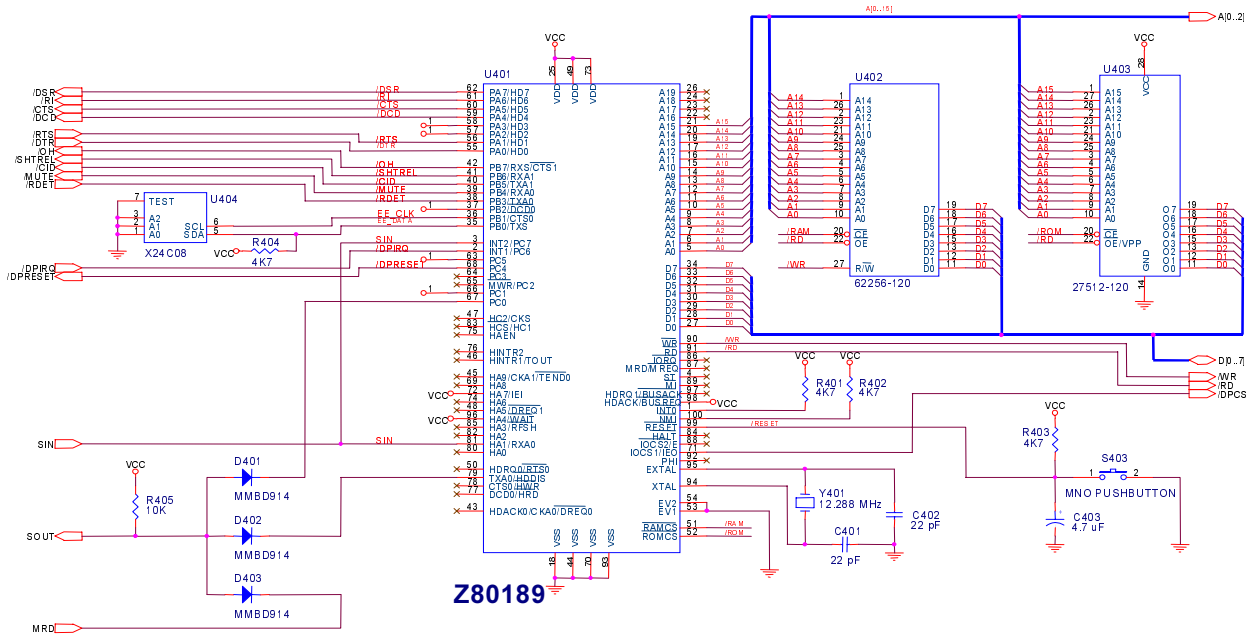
A[0..15]
A[0..2]
VCC
U401
25 49 73
VDD VDD VDD
/DSR
/RI
/CTS
/DCD
/RTS
/DTR
/OH
/SHTREL
/CID
/MUTE
/RDET
/DSR 62 PA7/HD7
/RI 61 PA6/HD6
/CTS 60 PA5/HD5
/DCD 59 PA4/HD4
58 PA3/HD3
57 PA2/HD2
/RTS 55 PA1/HD1
/DTR 56 PA0/HD0
/OH 42 PB7/RXS/$\overline{CTS1}$
/SHTREL 41 PB6/RXA1
/CID 40 PB5/TXA1
/MUTE 39 PB4/RXA0
/RDET 38 PB3/TXA0
37 PB2/DCD0
EE_CLK 36 PB1/CTS0
EE_DATA 35 PB0/TXS
TEST U404
7
3 A2
2 A1
1 A0
SCL 6
SDA 5
X24C08
VCC R404 4K7
SIN 3 INT2/PC7
/DPIRQ 2 INT1/PC6
/DPRESET 63 PC5
64 PC4
65 PC3
66 MWR/PC2
68 PC1
67 PC0
/DPIRQ
/DPRESET
47 HC2/CKS
83 HCS/HC1
75 HAEN
76 HINTR2
46 HINTR1/TOUT
45 HA9/CKA1/$\overline{TEND0}$
69 HA8
VCC 74 HA7/IEI
48 HA6
VCC 96 HA5/$\overline{DREQ1}$
98 HA4/$\overline{WAIT}$
82 HA3/RFSH
81 HA2
80 HA1/RXA0
SIN HA0
SIN
VCC
R405 10K
D401 MMBD914
D402 MMBD914
D403 MMBD914
SOUT
MRD
50 HDRQ0/$\overline{RTS0}$
79 TXA0/HDDIS
78 CTS0/HWR
77 DCD0/HRD
43 HDACK0/CKA0/$\overline{DREQ0}$
26 A19
24 A18
23 A17
22 A16
21 A15
20 A14
19 A13
17 A12
16 A11
15 A10
14 A9
13 A8
12 A7
11 A6
10 A5
9 A4
8 A3
7 A2
6 A1
5 A0
34 D7
33 D6
32 D5
31 D4
30 D3
29 D2
28 D1
27 D0
90 $\overline{WR}$ /WR
91 $\overline{RD}$ /RD
86 $\overline{IORQ}$
87 MRDMREQ
4 $\overline{ST}$
89 $\overline{M1}$
97 HDRQ1/BUSACK
HDACK/BUSREQ VCC
100 $\overline{INT0}$
99 $\overline{NMI}$
$\overline{RESET}$ /RESET
84 $\overline{HALT}$
88 $\overline{IOCS2}$/E
71 IOCS1/IEO
92 PHI
95 EXTAL
94 XTAL
54 EV2
53 EV1
51 $\overline{RAMCS}$ /RAM
52 ROMCS /ROM
VSS VSS VSS VSS
18 44 70 93
Z80189
VCC VCC
R401 4K7
R402 4K7
Y401 12.288 MHz
C402 22 pF
C401 22 pF
VCC
R403 4K7
S403
1 2
MNO PUSHBUTTON
C403 4.7 uF
U402
A14 1 A14
A13 26 A13
A12 2 A12
A11 23 A11
A10 21 A10
A9 24 A9
A8 25 A8
A7 3 A7
A6 4 A6
A5 5 A5
A4 6 A4
A3 7 A3
A2 8 A2
A1 9 A1
A0 10 A0
/RAM 20 $\overline{CE}$
/RD 22 OE
/WR 27 R/$\overline{W}$
D7 19 D7
D6 18 D6
D5 17 D5
D4 16 D4
D3 15 D3
D2 13 D2
D1 12 D1
D0 11 D0
62256-120
U403
VCC
28 VCC
A15 1 A15
A14 27 A14
A13 26 A13
A12 2 A12
A11 23 A11
A10 21 A10
A9 24 A9
A8 25 A8
A7 3 A7
A6 4 A6
A5 5 A5
A4 6 A4
A3 7 A3
A2 8 A2
A1 9 A1
A0 10 A0
/ROM 20 $\overline{CE}$
/RD 22 OE/VPP
GND 14
O7 19 D7
O6 18 D6
O5 17 D5
O4 16 D4
O3 15 D3
O2 13 D2
O1 12 D1
O0 11 D0
27512-120
D[0..7]
/WR
/RD
/DPCS